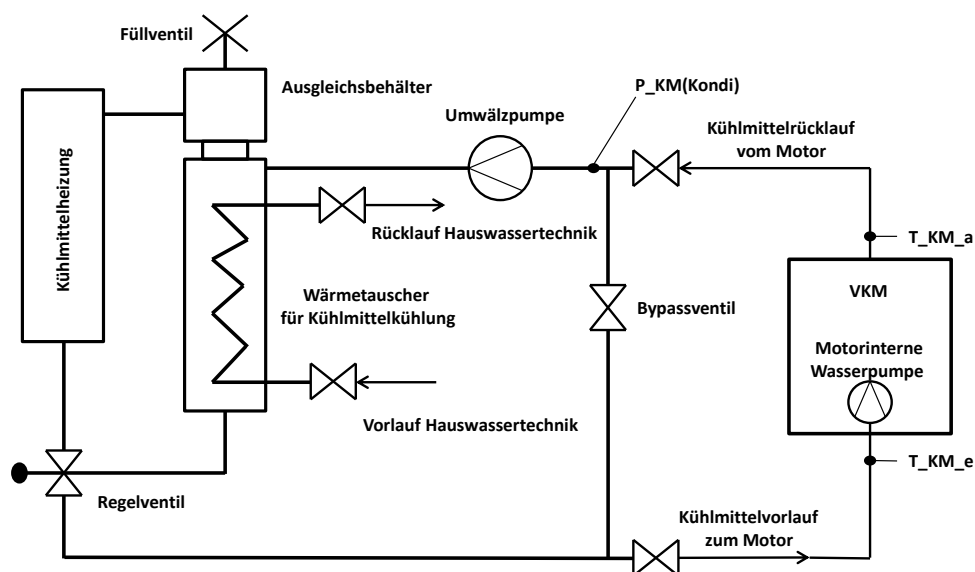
Füllventil

Ausgleichsbehälter

Kühlmittelheizung

Umwälzpumpe

P_KM(Kondi)

Kühlmittelrücklauf vom Motor

Rücklauf Hauswassertechnik

T_KM_a

Wärmetauscher für Kühlmittelkühlung

Bypassventil

VKM

Motorinterne Wasserpumpe

Vorlauf Hauswassertechnik

T_KM_e

Regelventil

Kühlmittelvorlauf zum Motor